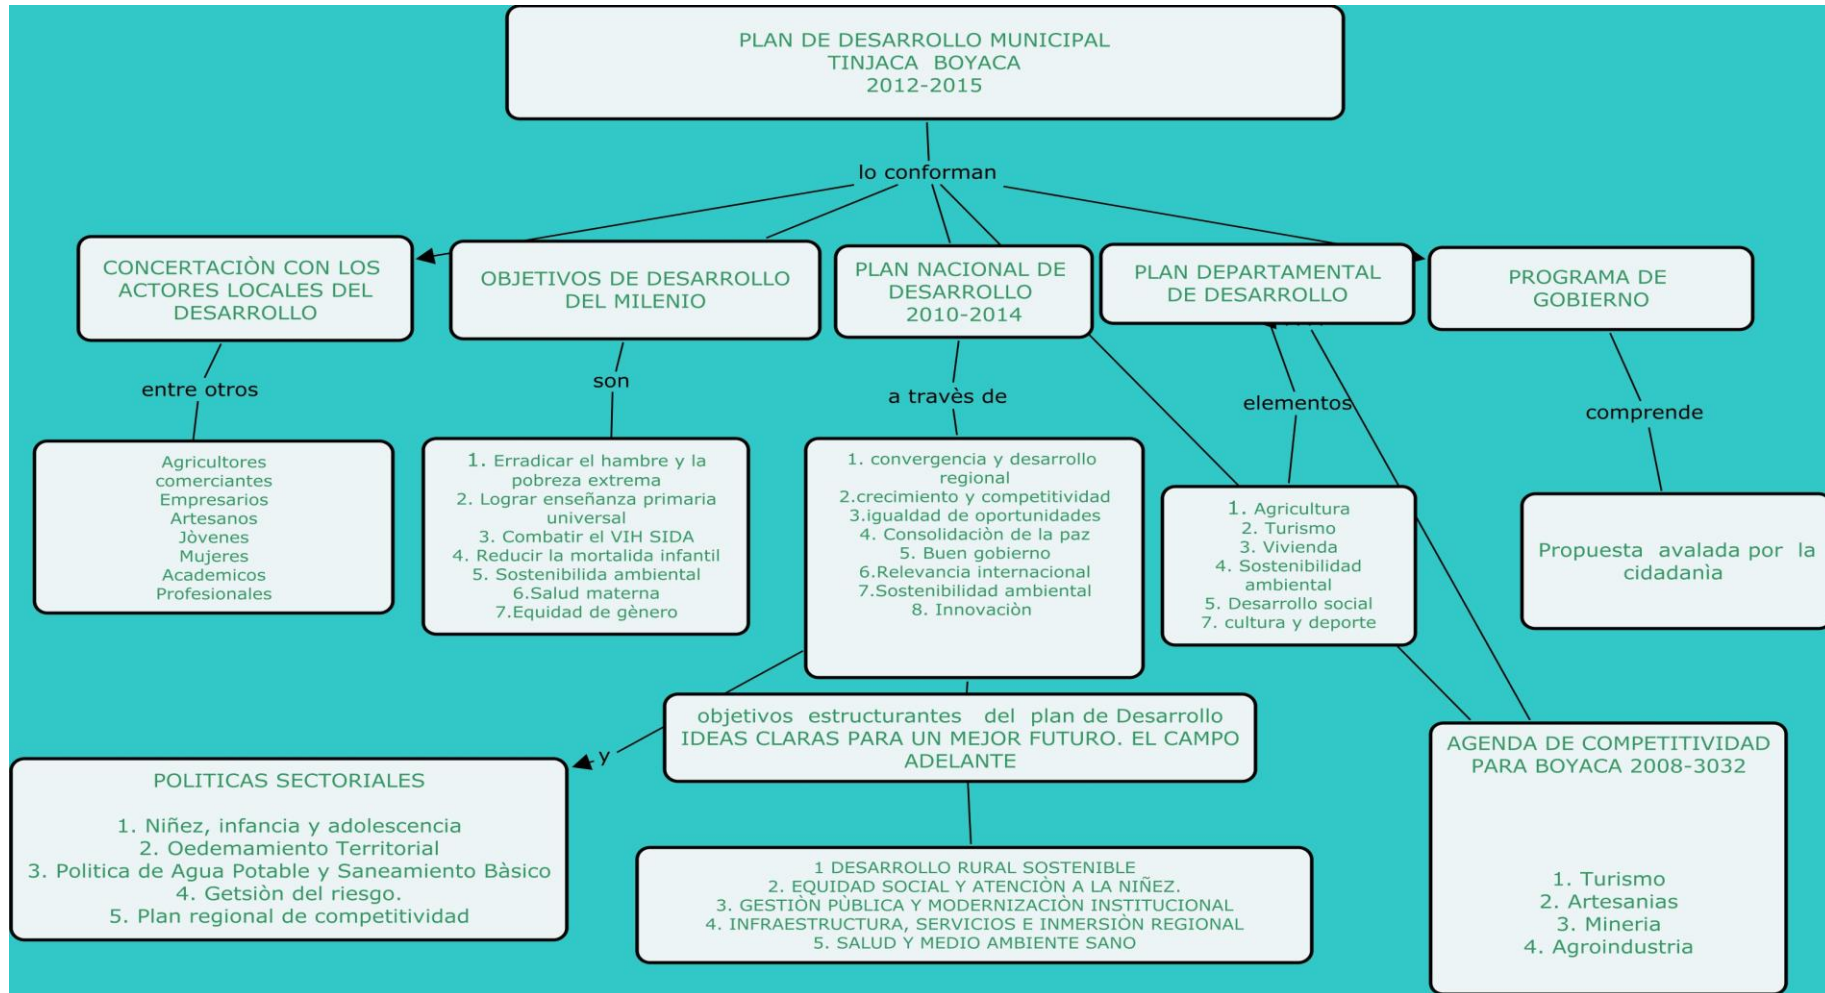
PLAN DE DESARROLLO MUNICIPAL
TINJACA BOYACA
2012-2015

lo conforman

CONCERTACIÒN CON LOS ACTORES LOCALES DEL DESARROLLO

OBJETIVOS DE DESARROLLO DEL MILENIO

PLAN NACIONAL DE DESARROLLO 2010-2014

PLAN DEPARTAMENTAL DE DESARROLLO

PROGRAMA DE GOBIERNO

entre otros

Agricultores
comerciantes
Empresarios
Artesanos
Jòvenes
Mujeres
Academicos
Profesionales

son

1. Erradicar el hambre y la pobreza extrema
2. Lograr enseñanza primaria universal
3. Combatir el VIH SIDA
4. Reducir la mortalida infantil
5. Sostenibilida ambiental
6.Salud materna
7.Equidad de gènero

a travès de

1. convergencia y desarrollo regional
2.crecimiento y competitividad
3.igualdad de oportunidades
4. Consolidaciòn de la paz
5. Buen gobierno
6.Relevancia internacional
7.Sostenibilidad ambiental
8. Innovaciòn

elementos

1. Agricultura
2. Turismo
3. Vivienda
4. Sostenibilidad ambiental
5. Desarrollo social
7. cultura y deporte

comprende

Propuesta avalada por la cidadanìa

objetivos estructurantes del plan de Desarrollo IDEAS CLARAS PARA UN MEJOR FUTURO. EL CAMPO ADELANTE

y

POLITICAS SECTORIALES

1. Niñez, infancia y adolescencia
2. Oedemamiento Territorial
3. Politica de Agua Potable y Saneamiento Bàsico
4. Getsiòn del riesgo.
5. Plan regional de competitividad

1 DESARROLLO RURAL SOSTENIBLE
2. EQUIDAD SOCIAL Y ATENCIÒN A LA NIÑEZ.
3. GESTIÒN PÙBLICA Y MODERNIZACIÒN INSTITUCIONAL
4. INFRAESTRUCTURA, SERVICIOS E INMERSIÒN REGIONAL
5. SALUD Y MEDIO AMBIENTE SANO

AGENDA DE COMPETITIVIDAD PARA BOYACA 2008-3032

1. Turismo
2. Artesanias
3. Mineria
4. Agroindustria